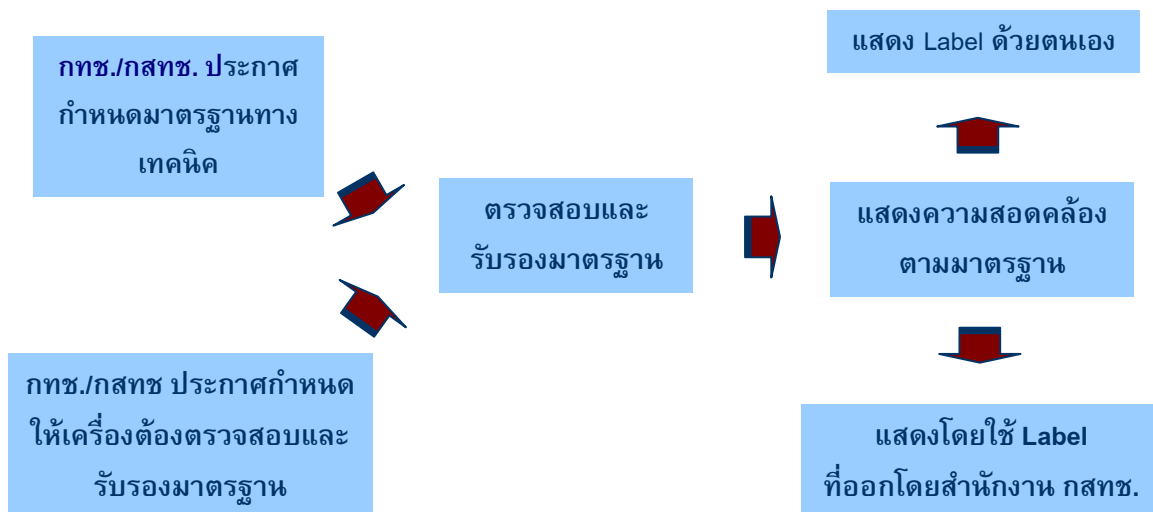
กทช./กสทช. ประกาศกำหนดมาตรฐานทางเทคนิค

กทช./กสทช ประกาศกำหนดให้เครื่องต้องตรวจสอบและรับรองมาตรฐาน

ตรวจสอบและรับรองมาตรฐาน

แสดง Label ด้วยตนเอง

แสดงความสอดคล้องตามมาตรฐาน

แสดงโดยใช้ Label ที่ออกโดยสำนักงาน กสทช.